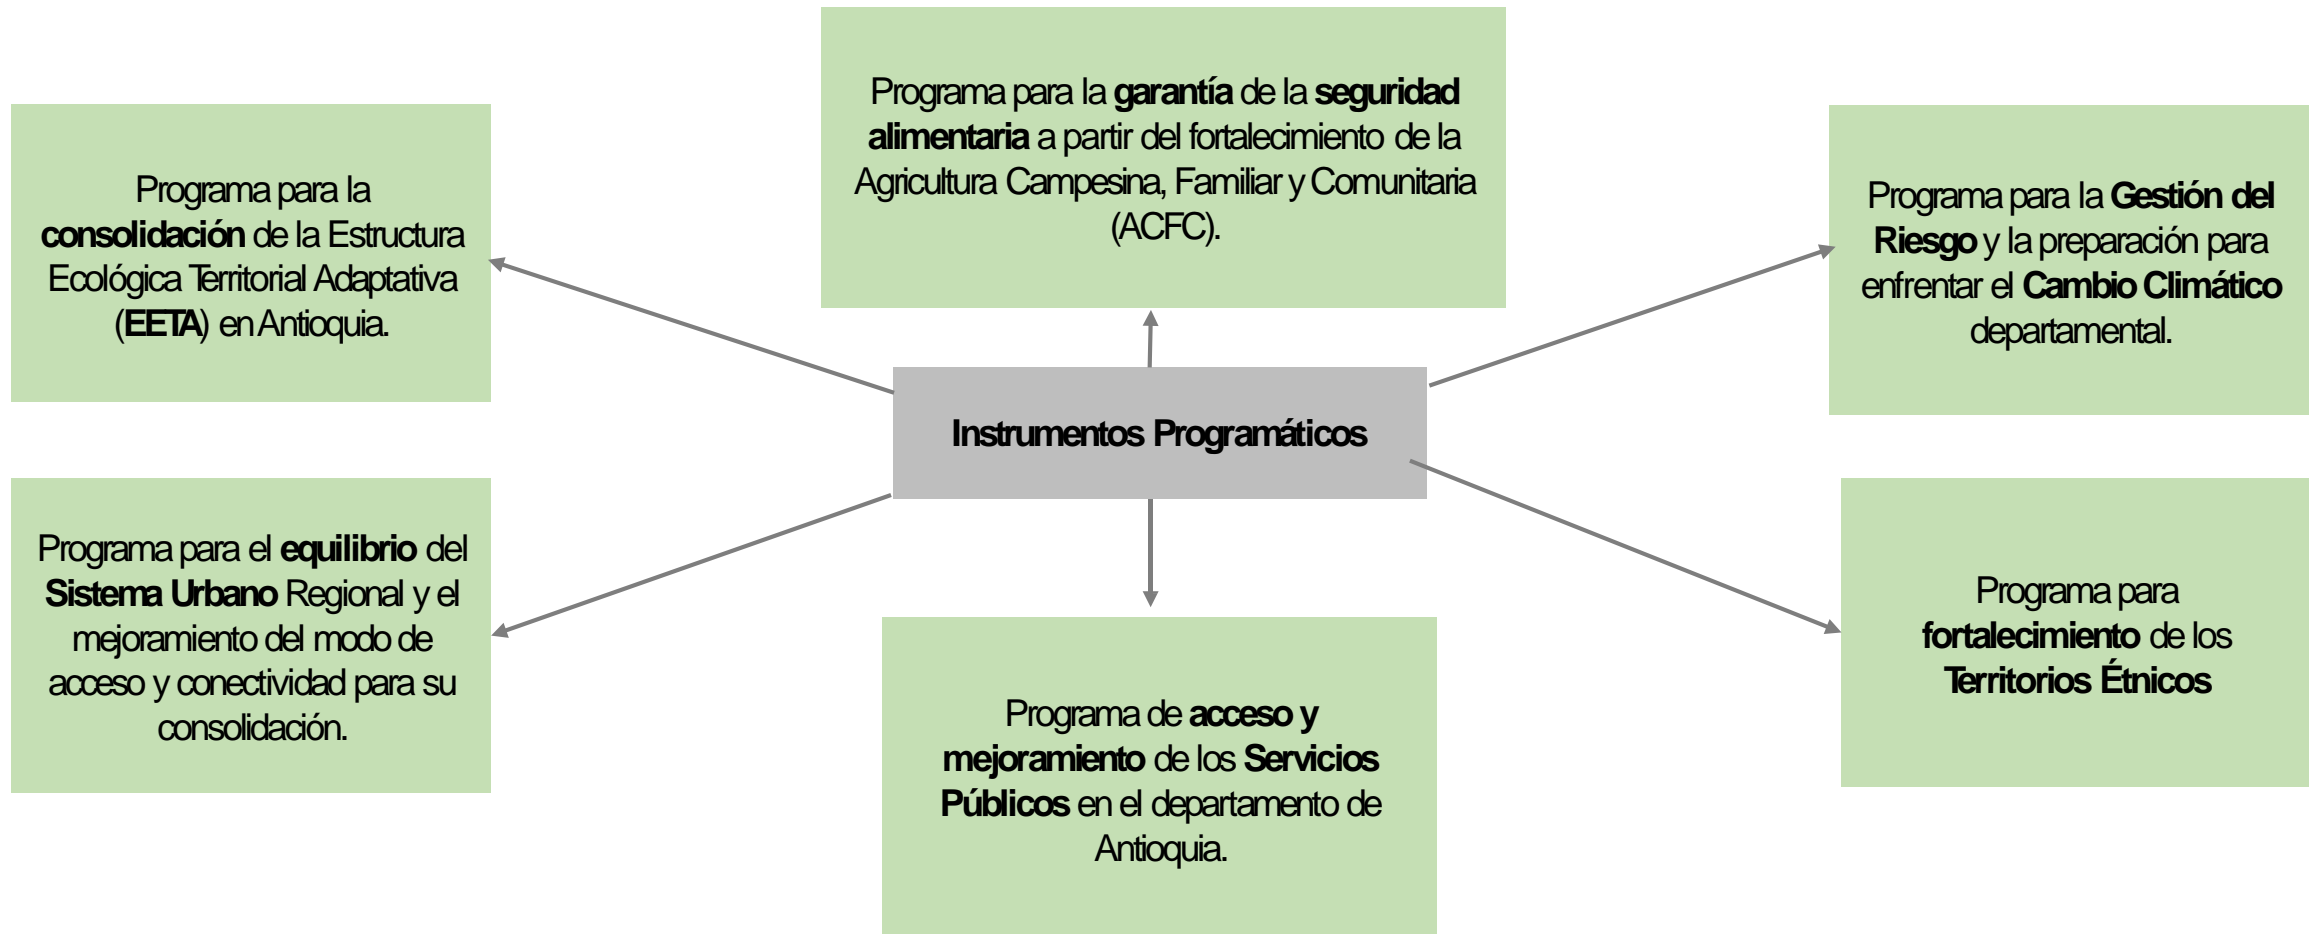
Programa para la garantía de la seguridad alimentaria a partir del fortalecimiento de la Agricultura Campesina, Familiar y Comunitaria (ACFC).

Programa para la consolidación de la Estructura Ecológica Territorial Adaptativa (EETA) en Antioquia.

Programa para la Gestión del Riesgo y la preparación para enfrentar el Cambio Climático departamental.

Instrumentos Programáticos

Programa para el equilibrio del Sistema Urbano Regional y el mejoramiento del modo de acceso y conectividad para su consolidación.

Programa para fortalecimiento de los Territorios Étnicos

Programa de acceso y mejoramiento de los Servicios Públicos en el departamento de Antioquia.